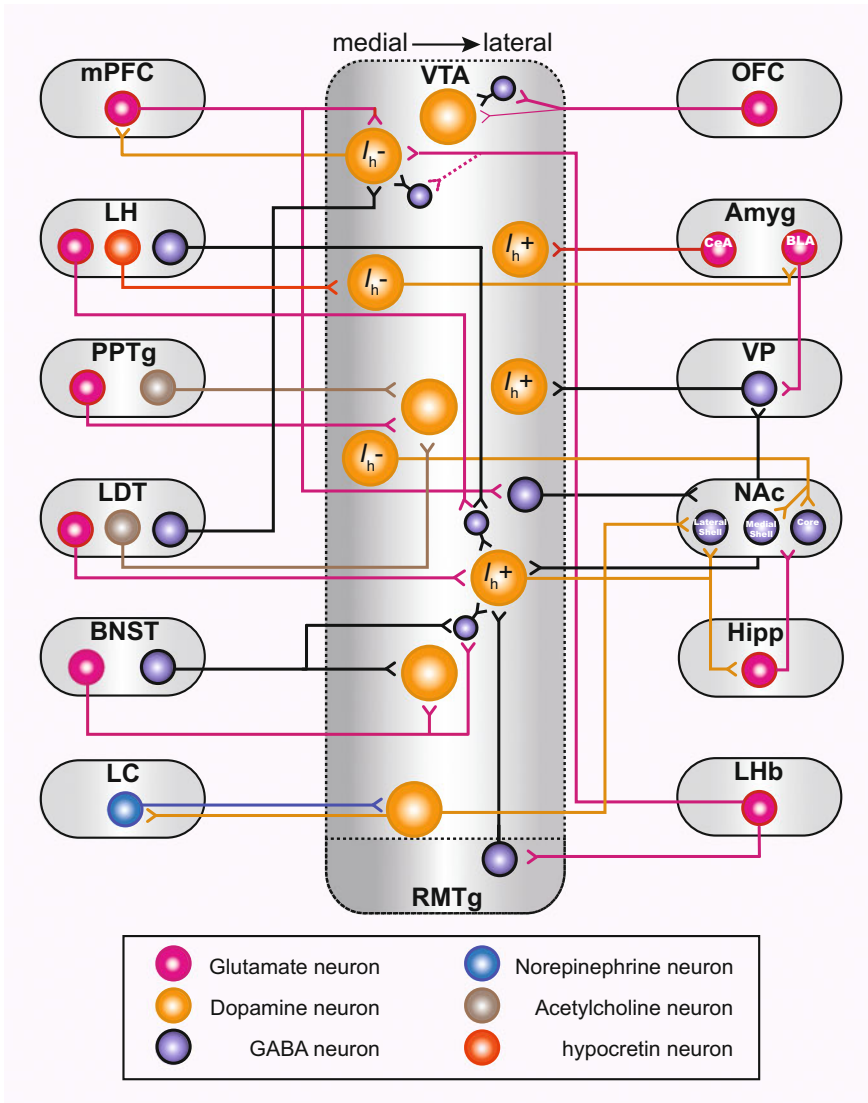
medial ⟶ lateral

mPFC

VTA

OFC

$I_h$-

LH

$I_h$+

Amyg

CeA

BLA

$I_h$-

PPTg

$I_h$+

VP

$I_h$-

LDT

NAc

Lateral Shell

Medial Shell

Core

$I_h$+

BNST

Hipp

LC

LHb

RMTg

Glutamate neuron

Norepinephrine neuron

Dopamine neuron

Acetylcholine neuron

GABA neuron

hypocretin neuron